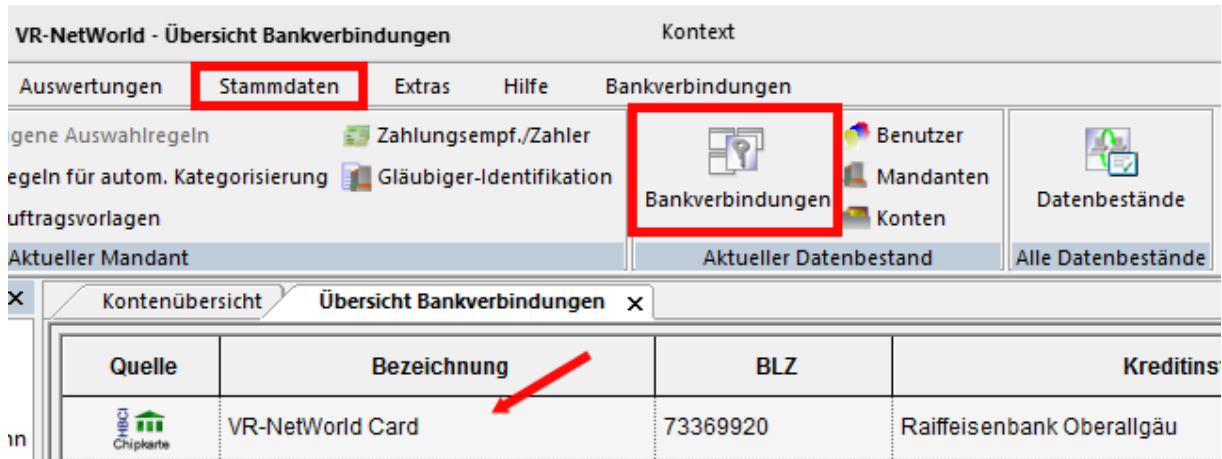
VR-NetWorld - Übersicht Bankverbindungen

Kontext

Auswertungen Stammdaten Extras Hilfe Bankverbindungen

igene Auswahlregeln
egeln für autom. Kategorisierung
uftragsvorlagen

Zahlungsempf./Zahler
Gläubiger-Identifikation

Aktueller Mandant

Bankverbindungen

Benutzer
Mandanten
Konten

Aktueller Datenbestand

Datenbestände

Alle Datenbestände

Kontenübersicht
Übersicht Bankverbindungen

| Quelle | Bezeichnung | BLZ | Kreditinst |
|---|---|---|---|
| HBCI Chipkarte | VR-NetWorld Card | 73369920 | Raiffeisenbank Oberallgäu |